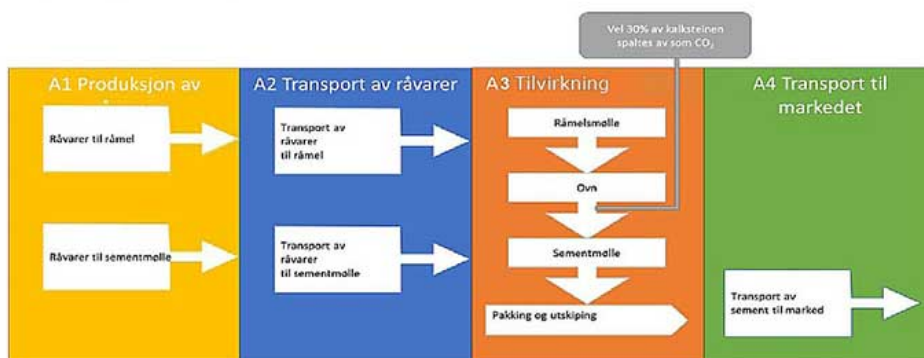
Vel 30% av kalksteinen spaltes av som $CO_2$

A1 Produksjon av

Råvarer til råmel

Råvarer til sementmølle

A2 Transport av råvarer

Transport av råvarer til råmel

Transport av råvarer til sementmølle

A3 Tilvirkning

Råmelsmølle

Ovn

Sementmølle

Pakking og utskiping

A4 Transport til markedet

Transport av sement til marked